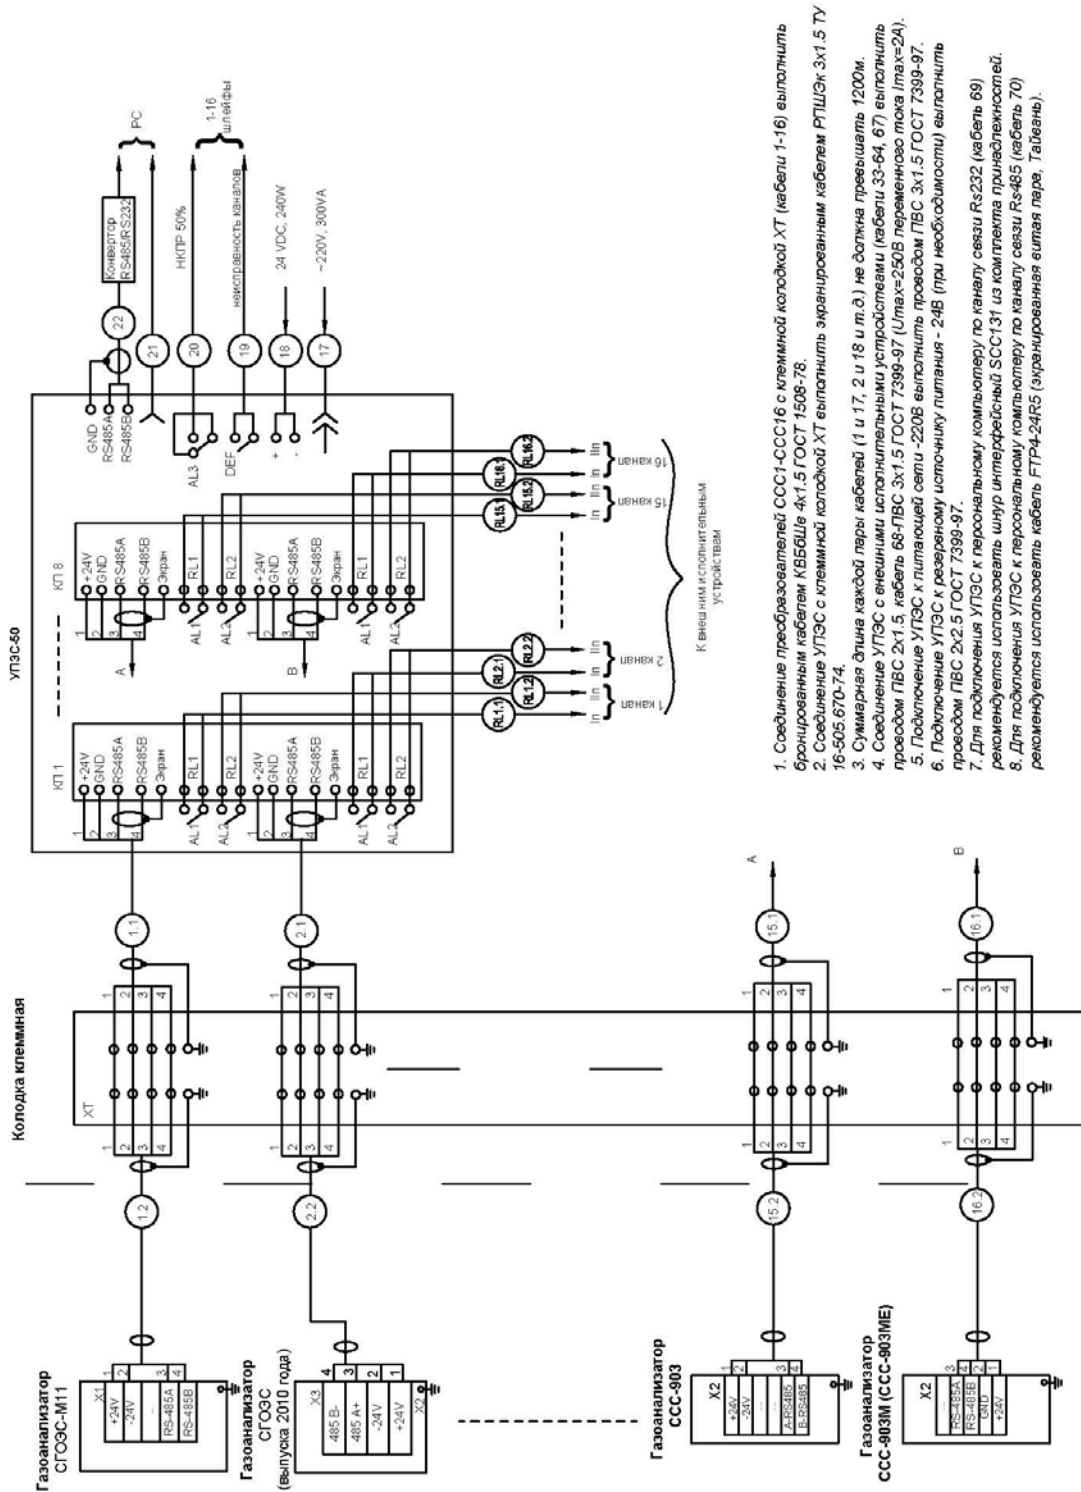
УПЭС-50

Колодка клеммная

XT

КП 1

КП 8

+24V
GND
RS485A
RS485B
Экран
RL1
RL2
AL1
AL2

A

B

GND
RS485A
RS485B

AL3
DEF

Конвертор RS485/RS232

PC

НКПР 50%

неисправность каналов

1-16 шлейфы

24 VDC, 240W

~220V, 300VA

22
21
20
19
18
17

1.1
1.2
2.1
2.2
15.1
15.2
16.1
16.2

RL1.1
RL1.2
RL2.1
RL2.2
RL15.1
RL15.2
RL16.1
RL16.2

1 канал
2 канал
15 канал
16 канал

К внешним исполнительным устройствам

Газоанализатор СГОЭС-М11
X1
+24V
-24V
RS-485A
RS-485B

Газоанализатор СГОЭС (выпуска 2010 года)
X3
485 B-
485 A+
-24V
+24V
X3

Газоанализатор ССС-903
X2
+24V
-24V
A-RS485
B-RS485

Газоанализатор ССС-903М (ССС-903МЕ)
X2
RS-485A
RS-485B
GND
+24V

1. Соединение преобразователей ССС1-ССС16 с клеммной колодкой XT (кабели 1-16) выполнить бронированным кабелем КВБбШв 4х1.5 ГОСТ 1508-78.
2. Соединение УПЭС с клеммной колодкой XT выполнить экранированным кабелем РПШЭк 3х1.5 ТУ 16-505.670-74.
3. Суммарная длина каждой пары кабелей (1 и 17, 2 и 18 и т.д.) не должна превышать 1200м.
4. Соединение УПЭС с внешними исполнительными устройствами (кабели 33-64, 67) выполнить проводом ПВС 2х1.5, кабель 68-ПВС 3х1.5 ГОСТ 7399-97 (Umax=250В переменного тока Imax=2А).
5. Подключение УПЭС к питающей сети ~220В выполнить проводом ПВС 3х1.5 ГОСТ 7399-97.
6. Подключение УПЭС к резервному источнику питания - 24В (при необходимости) выполнить проводом ПВС 2х2.5 ГОСТ 7399-97.
7. Для подключения УПЭС к персональному компьютеру по каналу связи Rs232 (кабель 69) рекомендуется использовать шнур интерфейсный SCC131 из комплекта принадлежностей.
8. Для подключения УПЭС к персональному компьютеру по каналу связи Rs485 (кабель 70) рекомендуется использовать кабель FTP4-24R5 (экранированная витая пара, Тайвань).